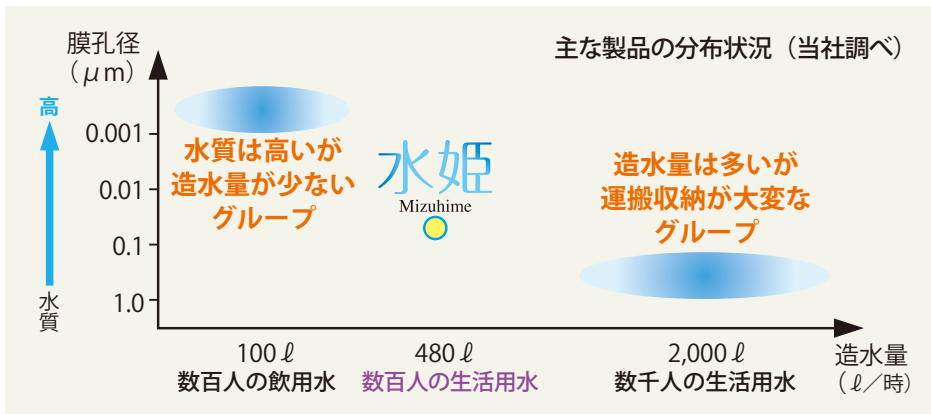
膜孔径
（$\mu$m）

主な製品の分布状況（当社調べ）

高

水質

0.001
0.01
0.1
1.0

水質は高いが造水量が少ないグループ

水姫
Mizuhime

造水量は多いが運搬収納が大変なグループ

100 ℓ
数百人の飲用水

480 ℓ
数百人の生活用水

2,000 ℓ
数千人の生活用水

造水量
（ℓ／時）